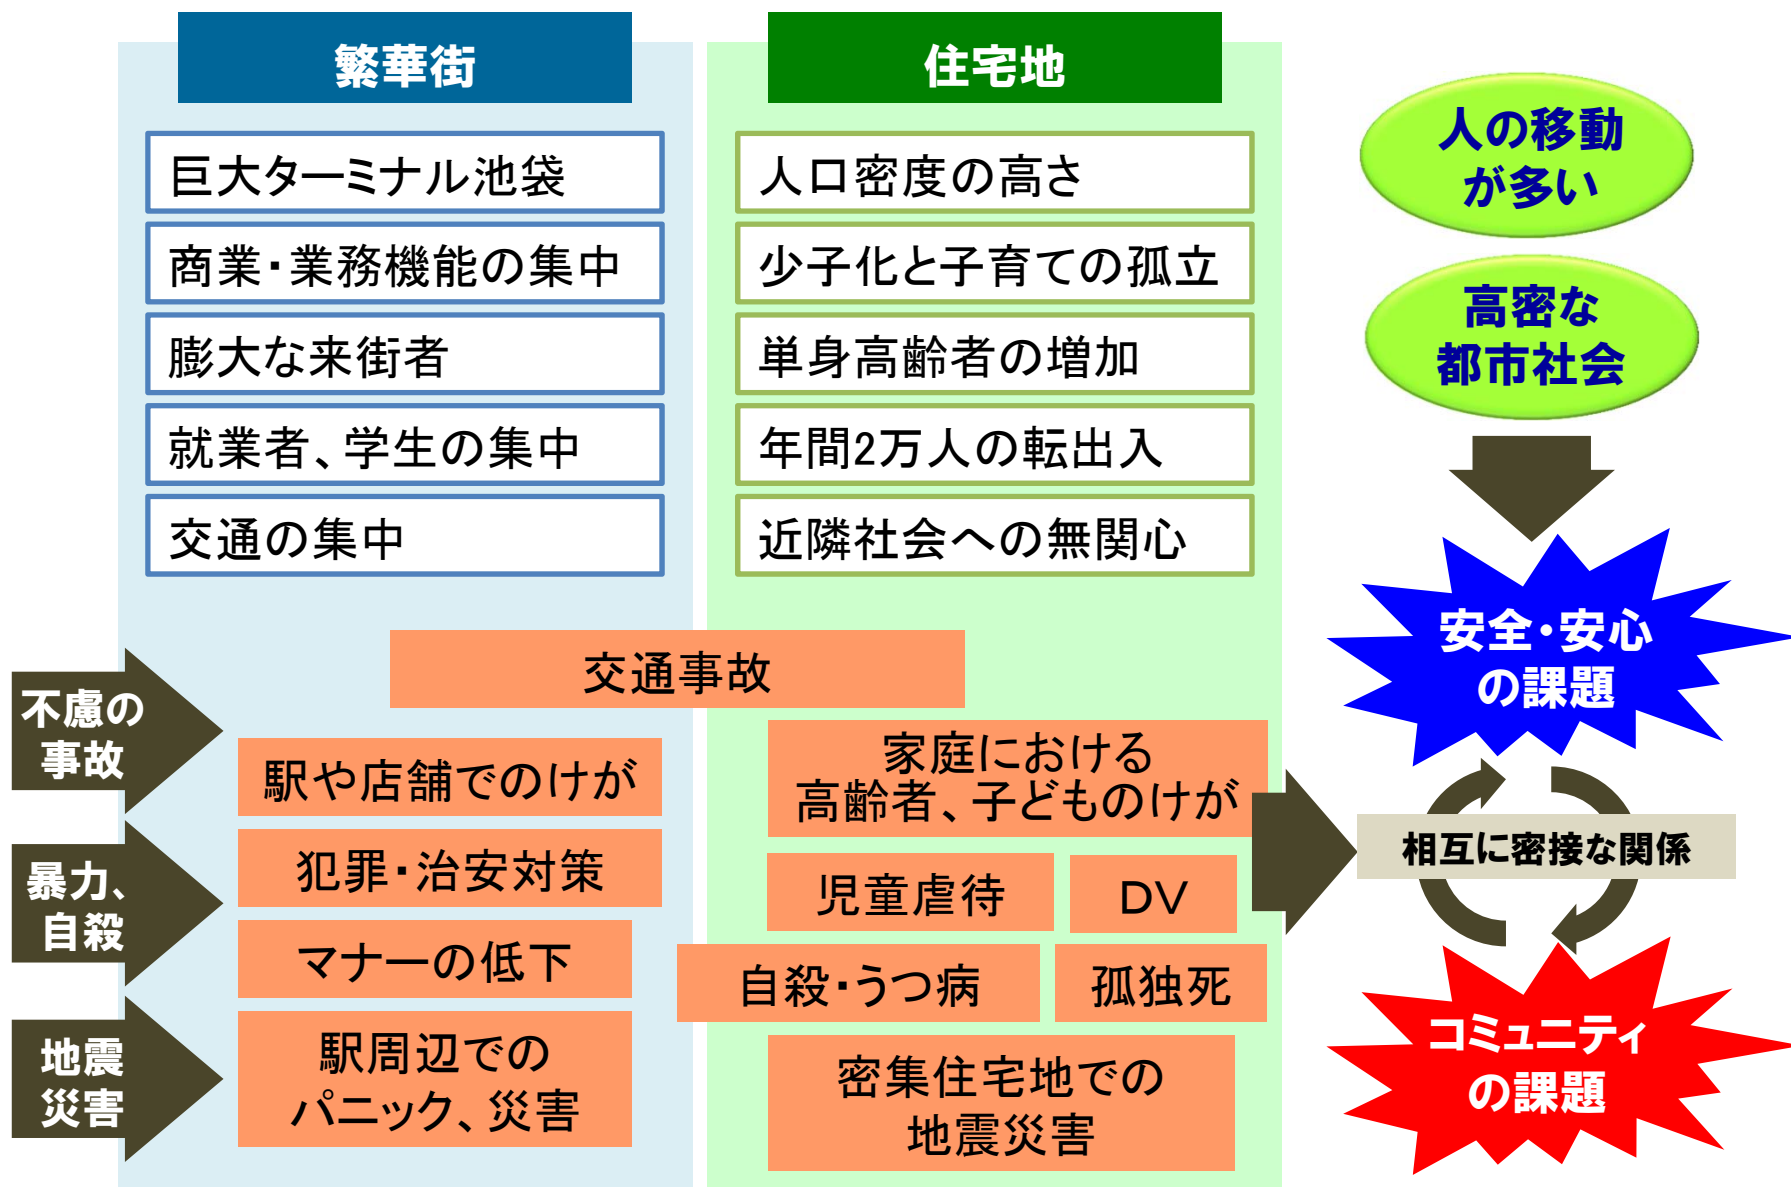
繁華街

巨大ターミナル池袋

商業・業務機能の集中

膨大な来街者

就業者、学生の集中

交通の集中

住宅地

人口密度の高さ

少子化と子育ての孤立

単身高齢者の増加

年間2万人の転出入

近隣社会への無関心

人の移動が多い

高密な都市社会

安全・安心の課題

相互に密接な関係

コミュニティの課題

交通事故

不慮の事故

駅や店舗でのけが

家庭における高齢者、子どものけが

暴力、自殺

犯罪・治安対策

児童虐待

DV

マナーの低下

自殺・うつ病

孤独死

地震災害

駅周辺でのパニック、災害

密集住宅地での地震災害